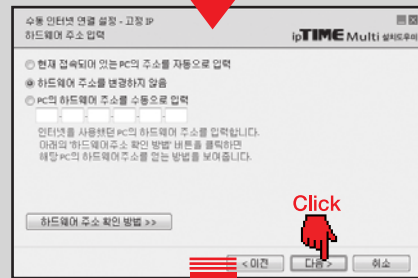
수동 인터넷 연결 설정 - 고정 IP
하드웨어 주소 입력

ipTIME Multi 설치도우미

현재 접속되어 있는 PC의 주소를 자동으로 입력
하드웨어 주소를 변경하지 않음
PC의 하드웨어 주소를 수동으로 입력

인터넷을 사용하던 PC의 하드웨어 주소를 입력합니다.
아래의 '하드웨어주소 확인 방법' 버튼을 클릭하면
해당 PC의 하드웨어주소를 얻는 방법을 보여줍니다.

하드웨어 주소 확인 방법 >>

Click

< 이전
다음 >
취소